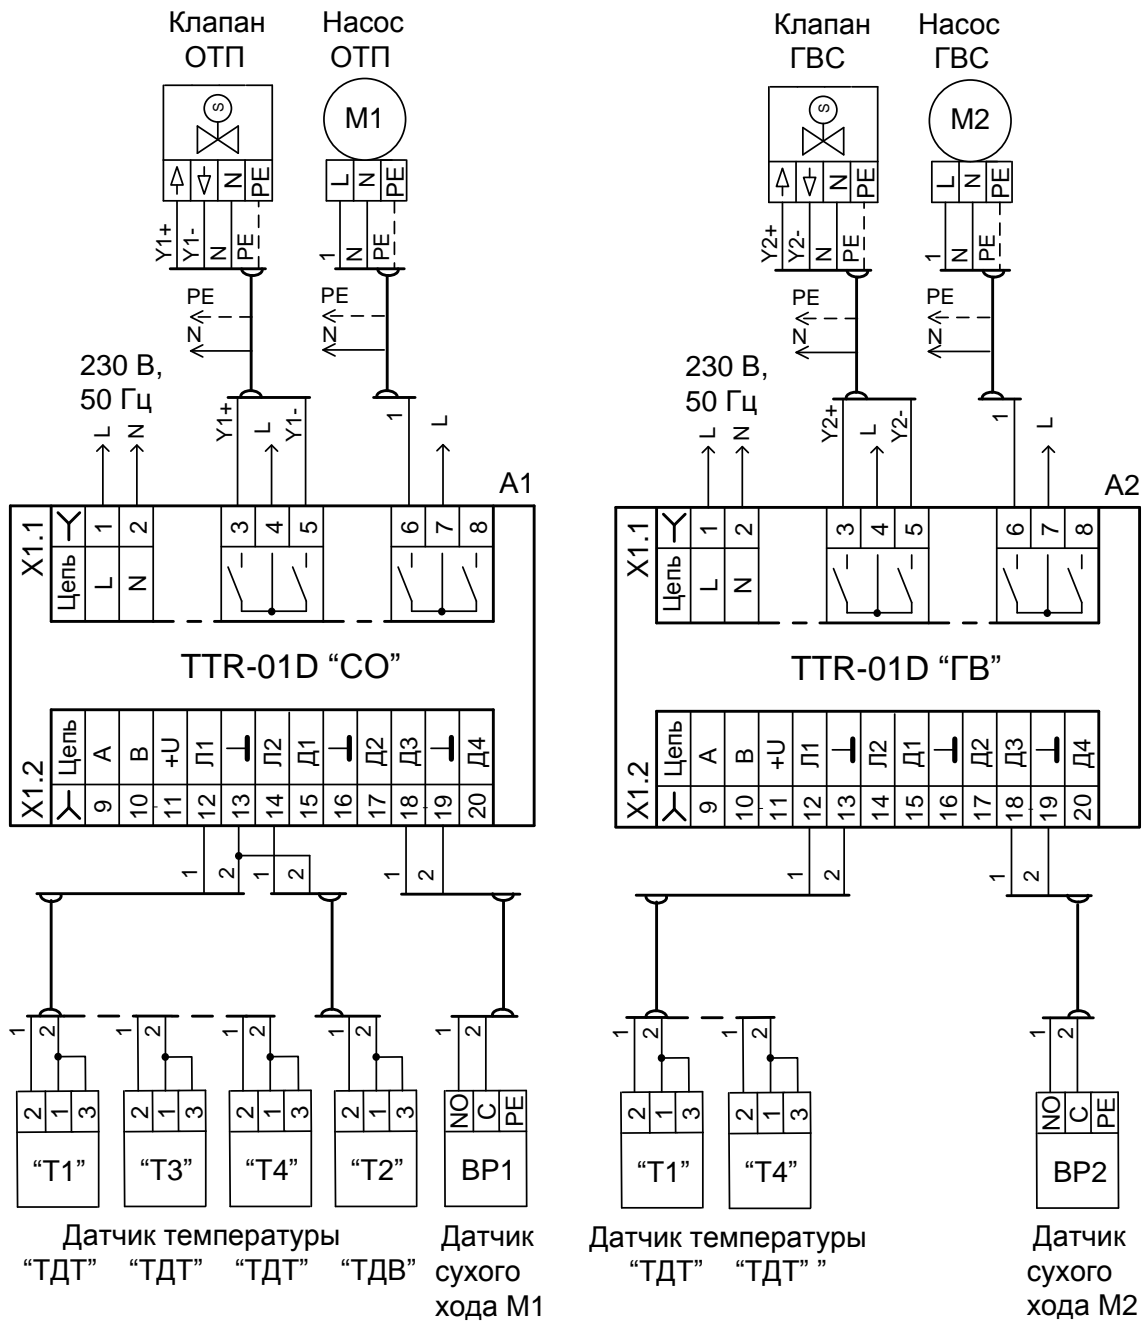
Клапан ОТП
Насос ОТП
M1
L N PE
Y1+ Y1- N PE
1 N PE
PE
N
PE
N
230 В, 50 Гц
L N
Y1+ L Y1-
1 L
A1
X1.1
Цепь
1 2 L N
3 4 5
6 7 8
TTR-01D "СО"
X1.2
Цепь A B +U Л1 Л2 Д1 Д2 Д3 Д4
9 10 11 12 13 14 15 16 17 18 19 20
1 2 1 2 1 2
1 2 1 2 1 2 1 2 1 2
2 1 3 2 1 3 2 1 3 2 1 3
NO C PE
"T1" "T3" "T4" "T2" BP1
Датчик температуры
"ТДТ" "ТДТ" "ТДТ" "ТДВ"
Датчик сухого хода M1

Клапан ГВС
Насос ГВС
M2
L N PE
Y2+ Y2- N PE
1 N PE
PE
N
PE
N
230 В, 50 Гц
L N
Y2+ L Y2-
1 L
A2
X1.1
Цепь
1 2 L N
3 4 5
6 7 8
TTR-01D "ГВ"
X1.2
Цепь A B +U Л1 Л2 Д1 Д2 Д3 Д4
9 10 11 12 13 14 15 16 17 18 19 20
1 2 1 2
1 2 1 2 1 2
2 1 3 2 1 3
NO C PE
"T1" "T4" BP2
Датчик температуры
"ТДТ" "ТДТ" "
Датчик сухого хода M2